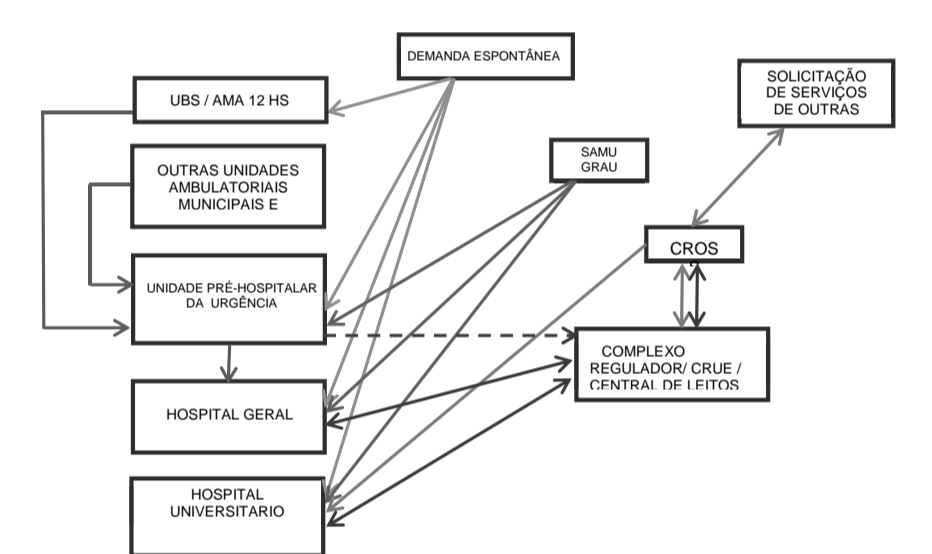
DEMANDA ESPONTÂNEA

UBS / AMA 12 HS

SOLICITAÇÃO DE SERVIÇOS DE OUTRAS

OUTRAS UNIDADES AMBULATORIAIS MUNICIPAIS E

SAMU GRAU

CROS

UNIDADE PRÉ-HOSPITALAR DA URGÊNCIA

COMPLEXO REGULADOR/ CRUE / CENTRAL DE LEITOS

HOSPITAL GERAL

HOSPITAL UNIVERSITARIO